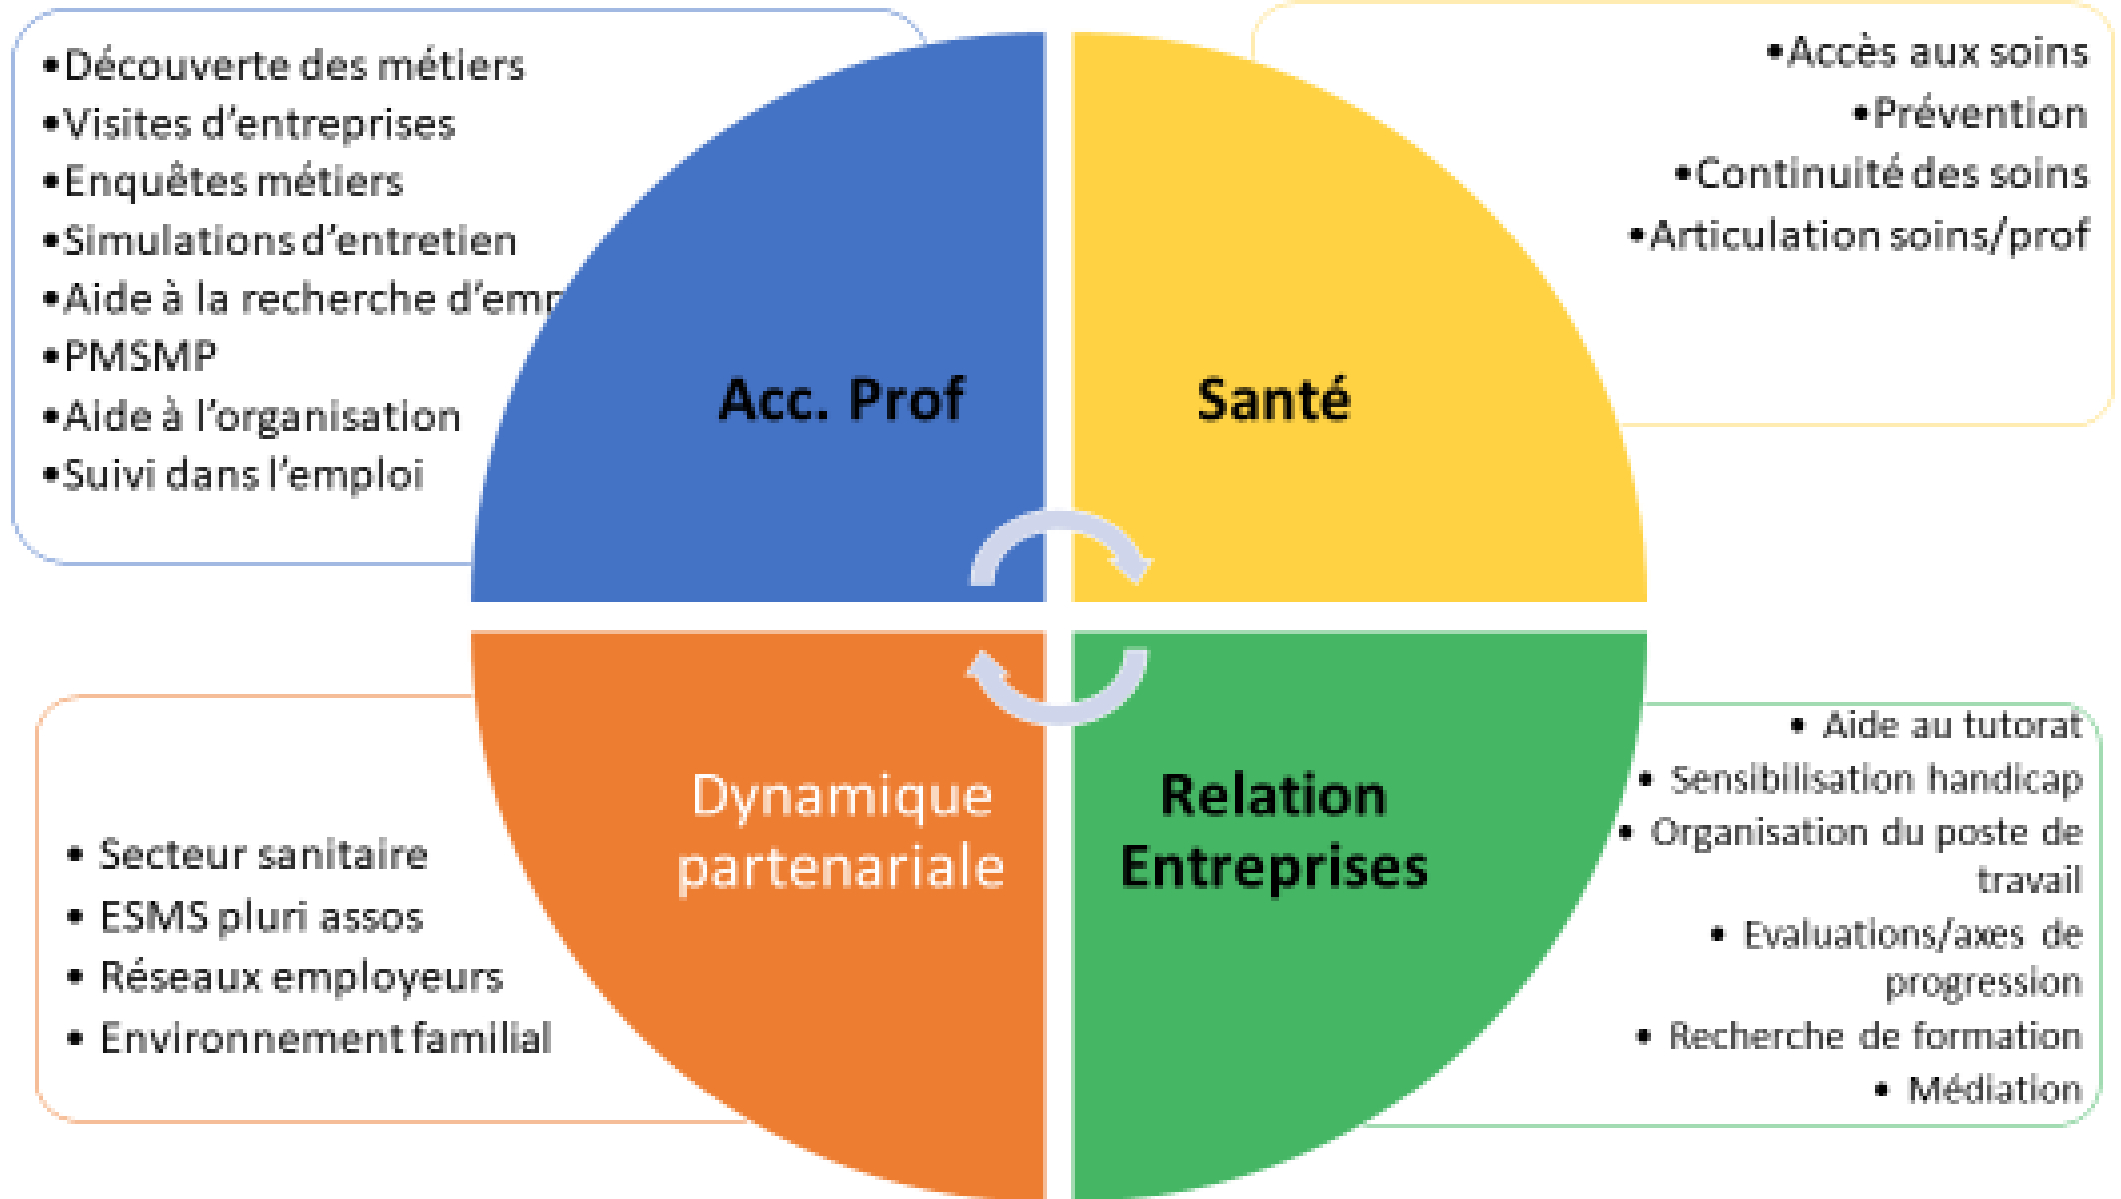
•Découverte des métiers
•Visites d'entreprises
•Enquêtes métiers
•Simulations d'entretien
•Aide à la recherche d'em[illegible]
•PMSMP
•Aide à l'organisation
•Suivi dans l'emploi

•Accès aux soins
•Prévention
•Continuité des soins
•Articulation soins/prof

Acc. Prof

Santé

Dynamique partenariale

Relation Entreprises

• Secteur sanitaire
• ESMS pluri assos
• Réseaux employeurs
• Environnement familial

• Aide au tutorat
• Sensibilisation handicap
• Organisation du poste de travail
• Evaluations/axes de progression
• Recherche de formation
• Médiation